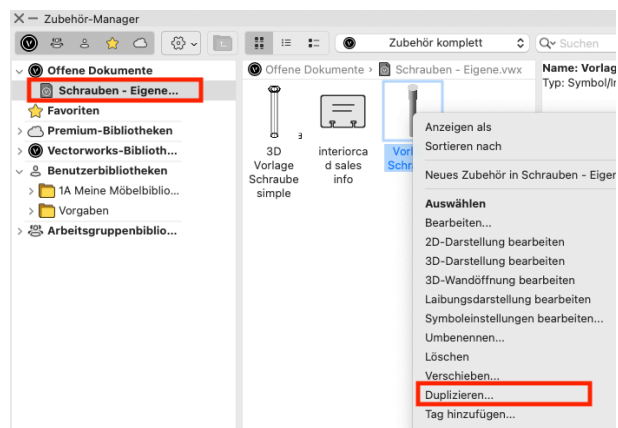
× — Zubehör-Manager

Zubehör komplett
Suchen

Offene Dokumente
Schrauben - Eigene...
Favoriten
Premium-Bibliotheken
Vectorworks-Biblioth...
Benutzerbibliotheken
1A Meine Möbelbiblio...
Vorgaben
Arbeitsgruppenbiblio...

Offene Dokumente › Schrauben - Eigene.vwx

Name: Vorlag
Typ: Symbol/I

3D Vorlage Schraube simple
interiorcad sales info
Vorl Schr

Anzeigen als
Sortieren nach
Neues Zubehör in Schrauben - Eigen
Auswählen
Bearbeiten...
2D-Darstellung bearbeiten
3D-Darstellung bearbeiten
3D-Wandöffnung bearbeiten
Laibungsdarstellung bearbeiten
Symboleinstellungen bearbeiten...
Umbenennen...
Löschen
Verschieben...
Duplizieren...
Tag hinzufügen...